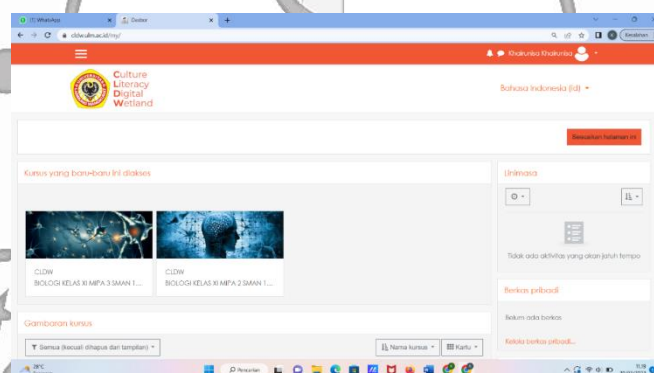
(1) WhatsApp
Dasbor
cldwulm.ac.id/my/
Kesalahan
Khairunisa Khairunisa
Culture
Literacy
Digital
Wetland
Bahasa Indonesia (id)
Sesuaikan halaman ini
Kursus yang baru-baru ini diakses
CLDW
BIOLOGI KELAS XI MIPA 3 SMAN 1...
CLDW
BIOLOGI KELAS XI MIPA 2 SMAN 1...
Linimasa
Tidak ada aktivitas yang akan jatuh tempo
Berkas pribadi
Belum ada berkas
Kelola berkas pribadi...
Gambaran kursus
Semua (kecuali dihapus dari tampilan)
Nama kursus
Kartu
29°C
Pencarian